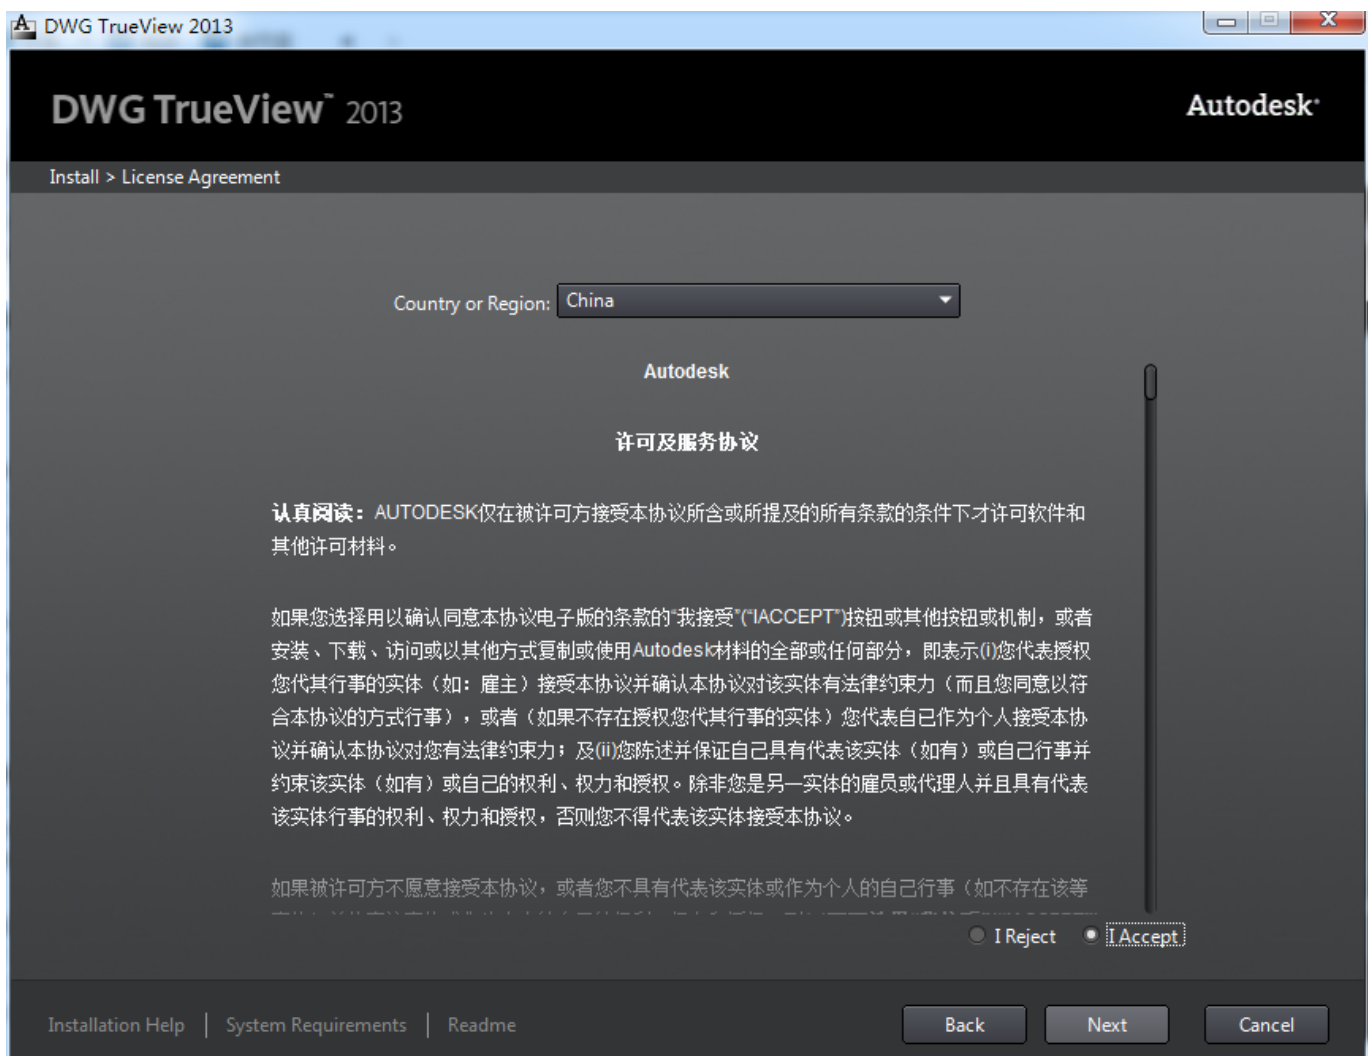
DWG TrueView 2013

DWG TrueView™ 2013

Autodesk®

Install > License Agreement

Country or Region: China

Autodesk

许可及服务协议

认真阅读：AUTODESK仅在被许可方接受本协议所含或所提及的所有条款的条件下才许可软件和其他许可材料。

如果您选择用以确认同意本协议电子版的条款的"我接受"("I ACCEPT")按钮或其他按钮或机制，或者安装、下载、访问或以其他方式复制或使用Autodesk材料的全部或任何部分，即表示(i)您代表授权您代其行事的实体（如：雇主）接受本协议并确认本协议对该实体有法律约束力（而且您同意以符合本协议的方式行事），或者（如果不存在授权您代其行事的实体）您代表自己作为个人接受本协议并确认本协议对您有法律约束力；及(ii)您陈述并保证自己具有代表该实体（如有）或自己行事并约束该实体（如有）或自己的权利、权力和授权。除非您是另一实体的雇员或代理人并且具有代表该实体行事的权利、权力和授权，否则您不得代表该实体接受本协议。

如果被许可方不愿意接受本协议，或者您不具有代表该实体或作为个人的自己行事（如不存在该等

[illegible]

I Reject I Accept

Installation Help | System Requirements | Readme

Back Next Cancel